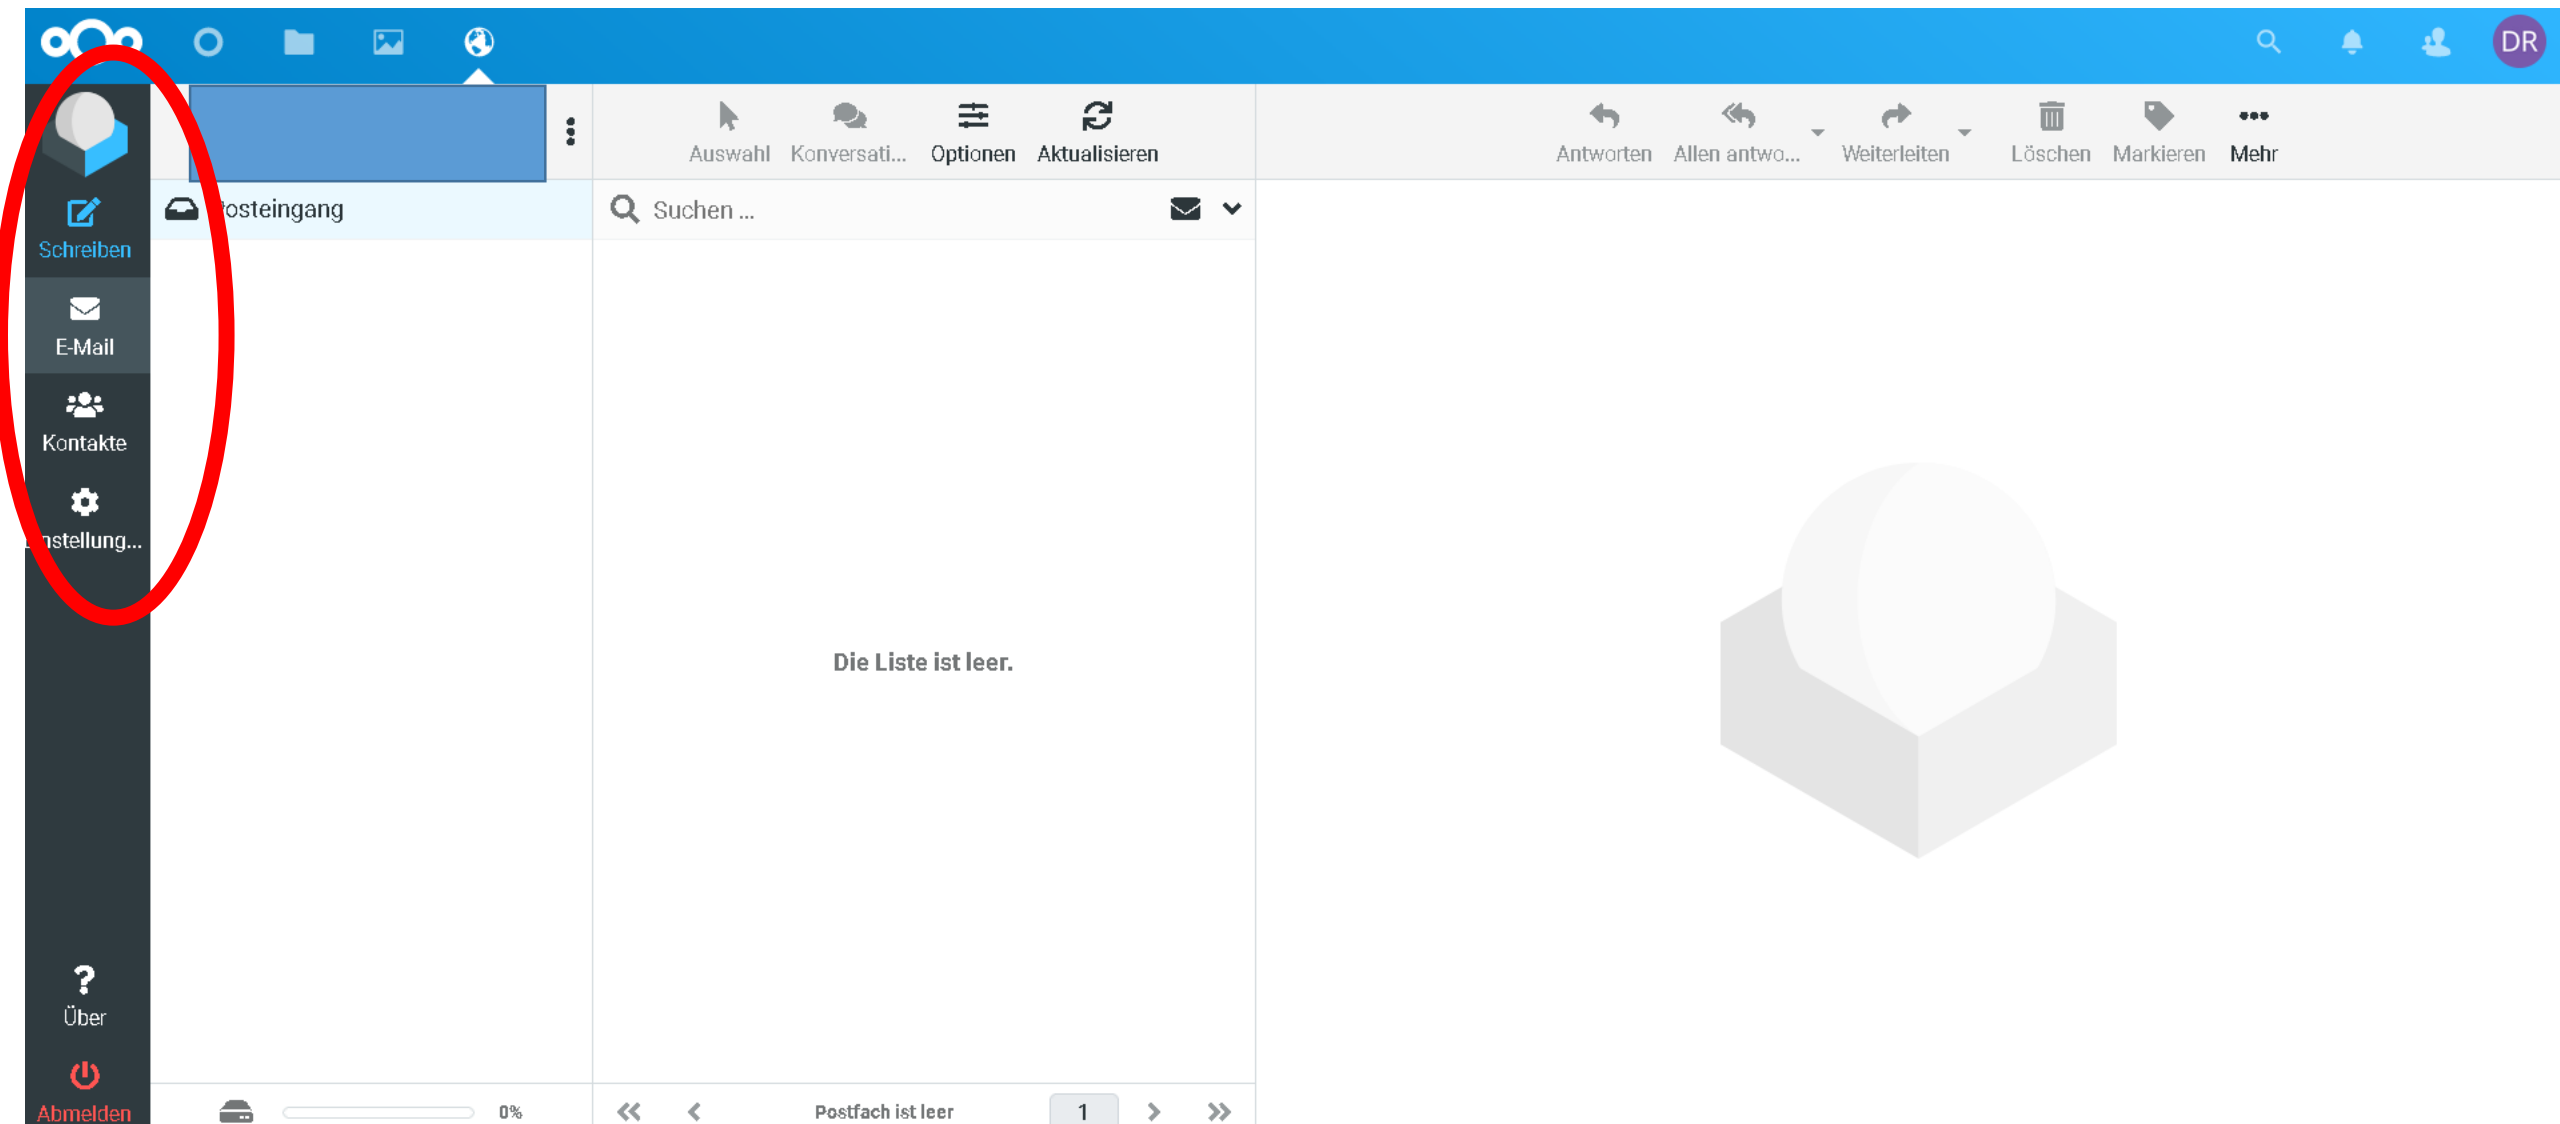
DR

Schreiben
E-Mail
Kontakte
nstellung...

osteingang

Auswahl Konversati... Optionen Aktualisieren

Antworten Allen antwo... Weiterleiten Löschen Markieren Mehr

Suchen ...

Die Liste ist leer.

Über
Abmelden

0%

Postfach ist leer 1